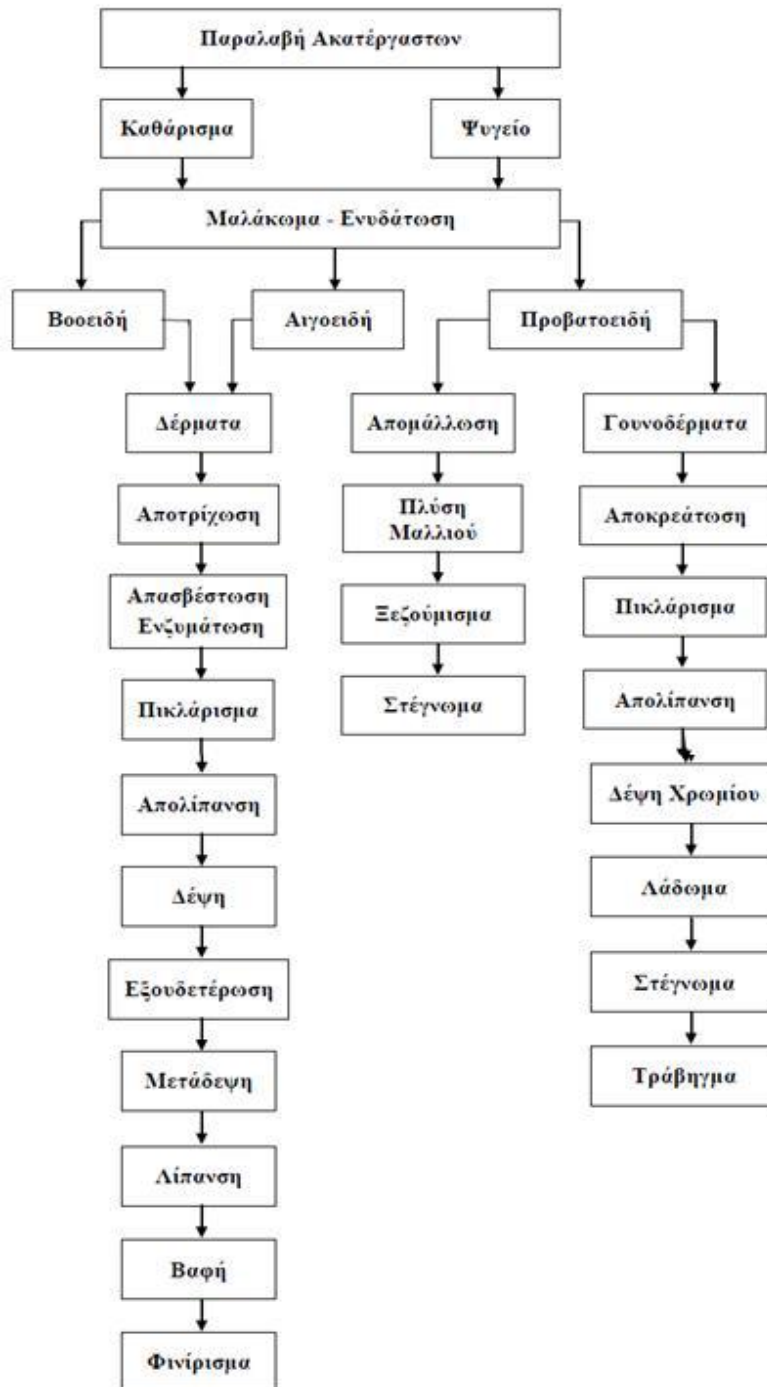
Παραλαβή Ακατέργαστων

Καθάρισμα

Ψυγείο

Μαλάκωμα - Ενυδάτωση

Βοοειδή

Αιγοειδή

Προβατοειδή

Δέρματα

Αποτρίχωση

Απασβέστωση Ενζυμάτωση

Πικλάρισμα

Απολίπανση

Δέψη

Εξουδετέρωση

Μετάδεψη

Λίπανση

Βαφή

Φινίρισμα

Απομάλλωση

Πλύση Μαλλιού

Ξεζούμισμα

Στέγνωμα

Γουνοδέρματα

Αποκρεάτωση

Πικλάρισμα

Απολίπανση

Δέψη Χρωμίου

Λάδωμα

Στέγνωμα

Τράβηγμα